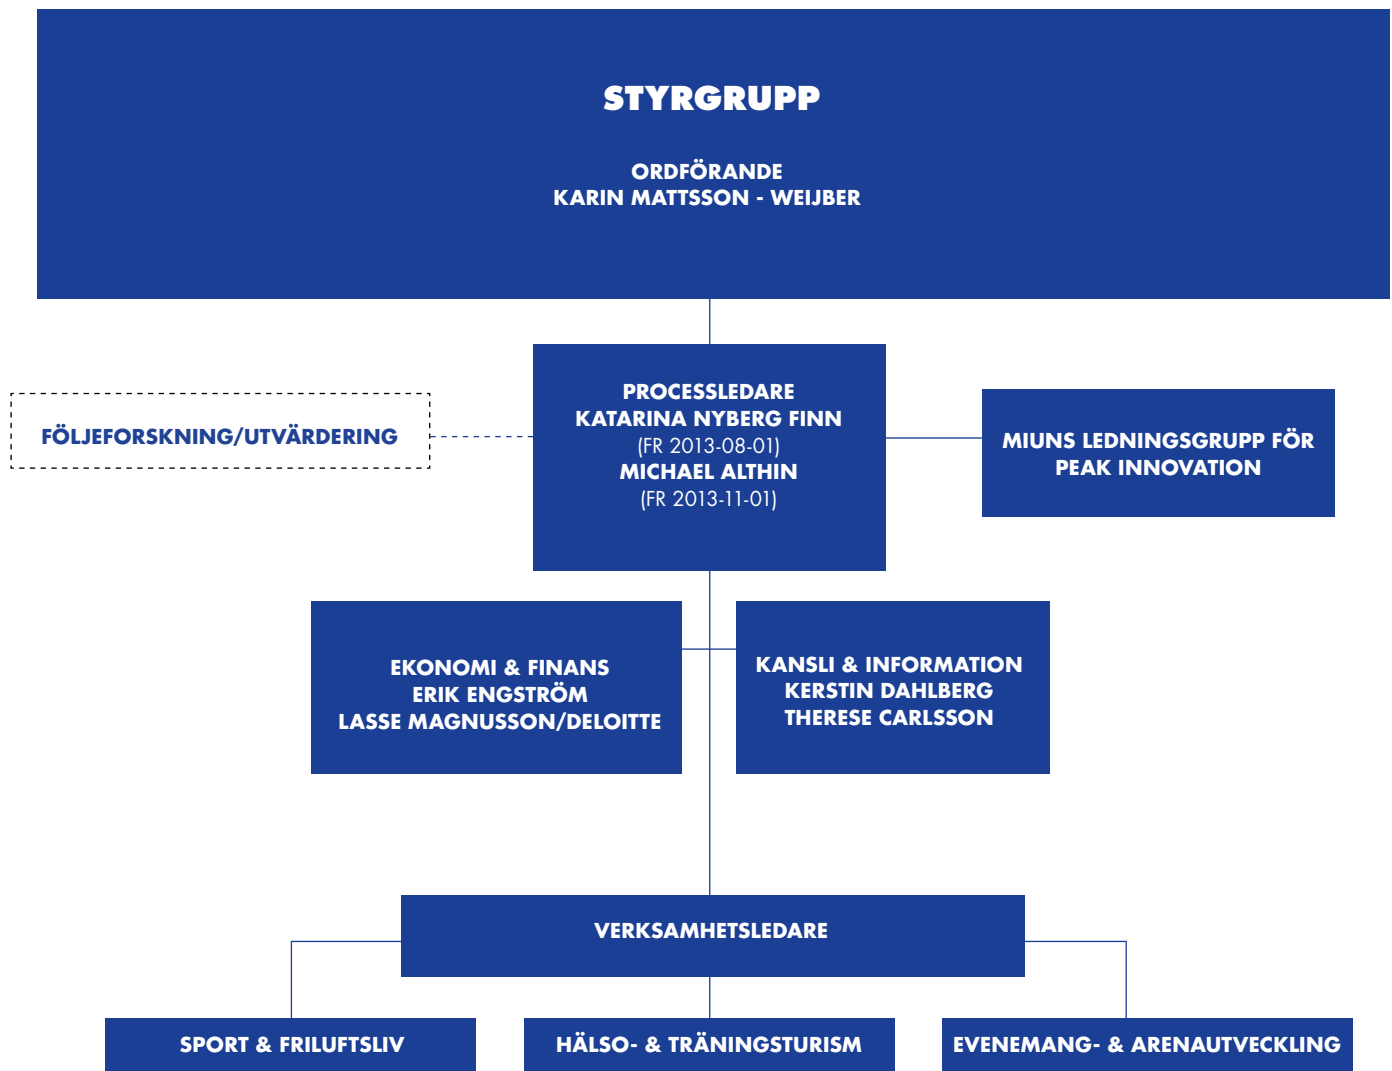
STYRGRUPP

ORDFÖRANDE
KARIN MATTSSON - WEIJBER

FÖLJEFORSKNING/UTVÄRDERING

PROCESSLEDARE
KATARINA NYBERG FINN
(FR 2013-08-01)
MICHAEL ALTHIN
(FR 2013-11-01)

MIUNS LEDNINGSGRUPP FÖR PEAK INNOVATION

EKONOMI & FINANS
ERIK ENGSTRÖM
LASSE MAGNUSSON/DELOITTE

KANSLI & INFORMATION
KERSTIN DAHLBERG
THERESE CARLSSON

VERKSAMHETSLEDARE

SPORT & FRILUFTSLIV

HÄLSO- & TRÄNINGSTURISM

EVENEMANG- & ARENAUTVECKLING